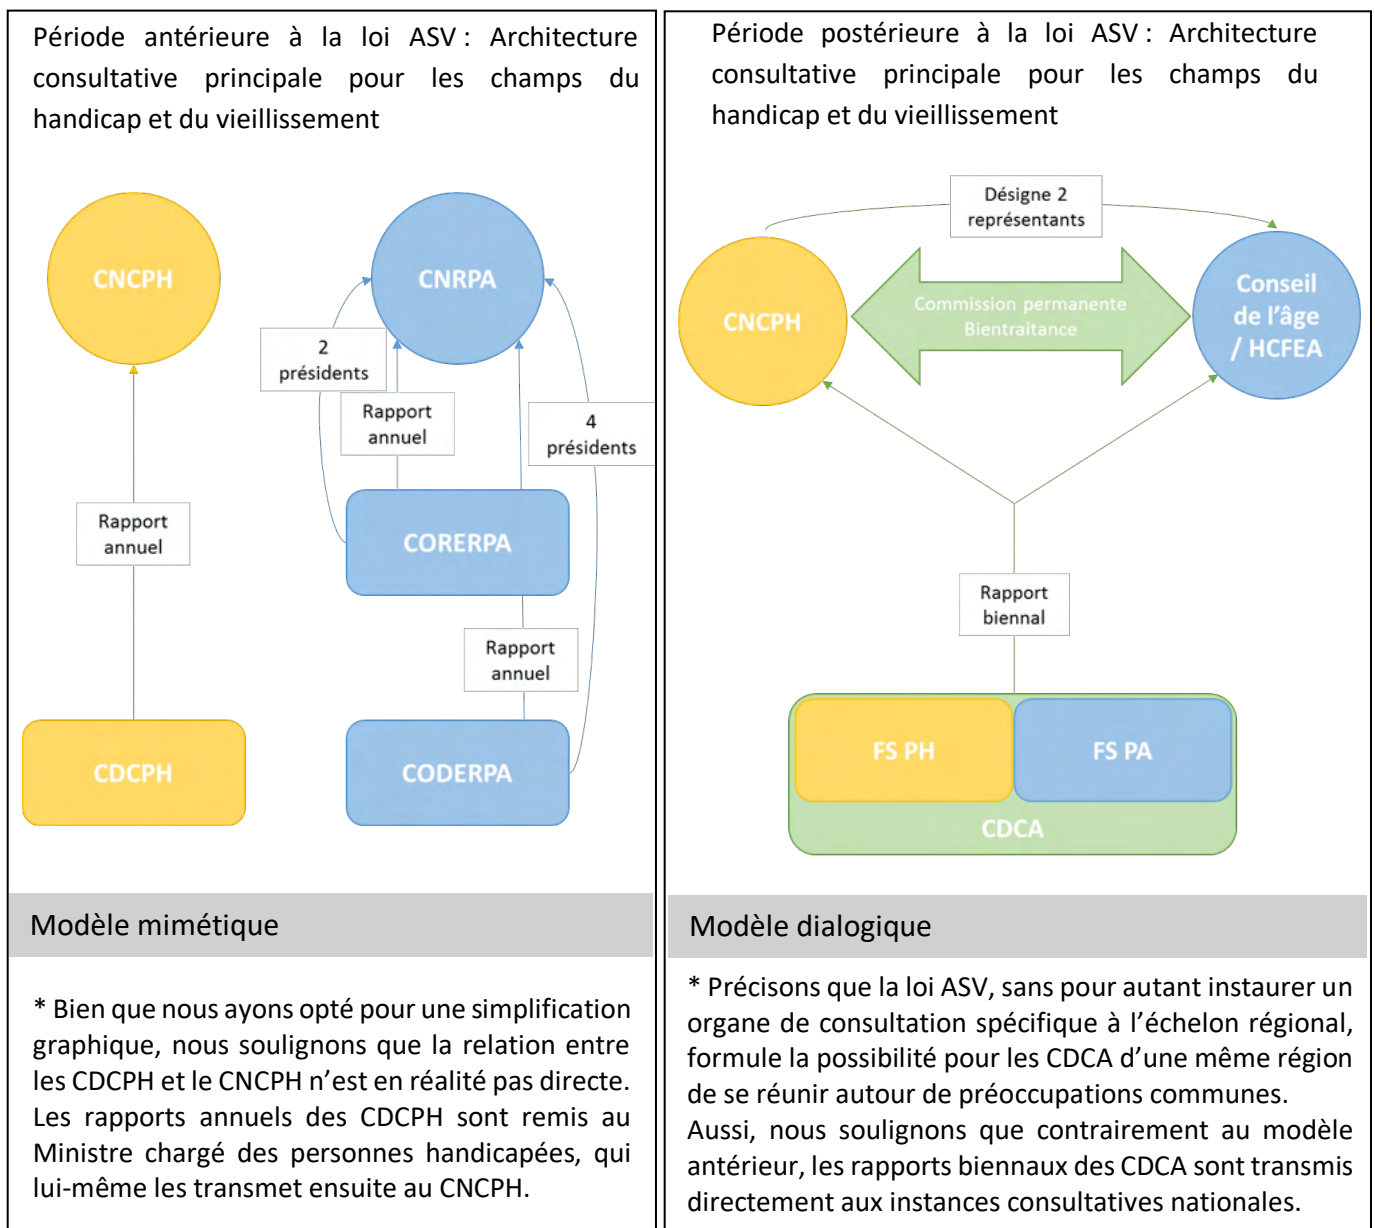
Période antérieure à la loi ASV : Architecture consultative principale pour les champs du handicap et du vieillissement

CNCPH

CNRPA

2 présidents

Rapport annuel

4 présidents

Rapport annuel

CORERPA

Rapport annuel

CDCPH

CODERPA

Modèle mimétique

* Bien que nous ayons opté pour une simplification graphique, nous soulignons que la relation entre les CDCPH et le CNCPH n'est en réalité pas directe. Les rapports annuels des CDCPH sont remis au Ministre chargé des personnes handicapées, qui lui-même les transmet ensuite au CNCPH.

Période postérieure à la loi ASV : Architecture consultative principale pour les champs du handicap et du vieillissement

Désigne 2 représentants

CNCPH

Commission permanente Bientraitance

Conseil de l'âge / HCFEA

Rapport biennal

FS PH

FS PA

CDCA

Modèle dialogique

* Précisons que la loi ASV, sans pour autant instaurer un organe de consultation spécifique à l'échelon régional, formule la possibilité pour les CDCA d'une même région de se réunir autour de préoccupations communes.
Aussi, nous soulignons que contrairement au modèle antérieur, les rapports biennaux des CDCA sont transmis directement aux instances consultatives nationales.